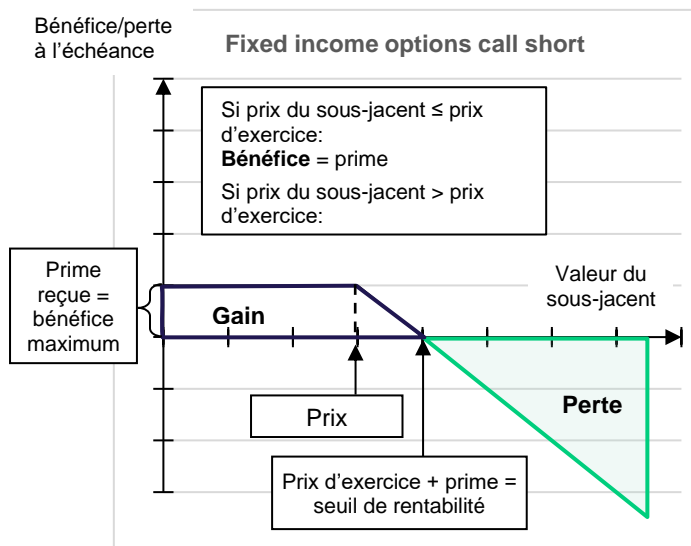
Bénéfice/perte à l'échéance

Fixed income options call short

Si prix du sous-jacent ≤ prix d'exercice:
**Bénéfice** = prime

Si prix du sous-jacent > prix d'exercice:

Prime reçue = bénéfice maximum

Valeur du sous-jacent

Gain

Perte

Prix

Prix d'exercice + prime = seuil de rentabilité